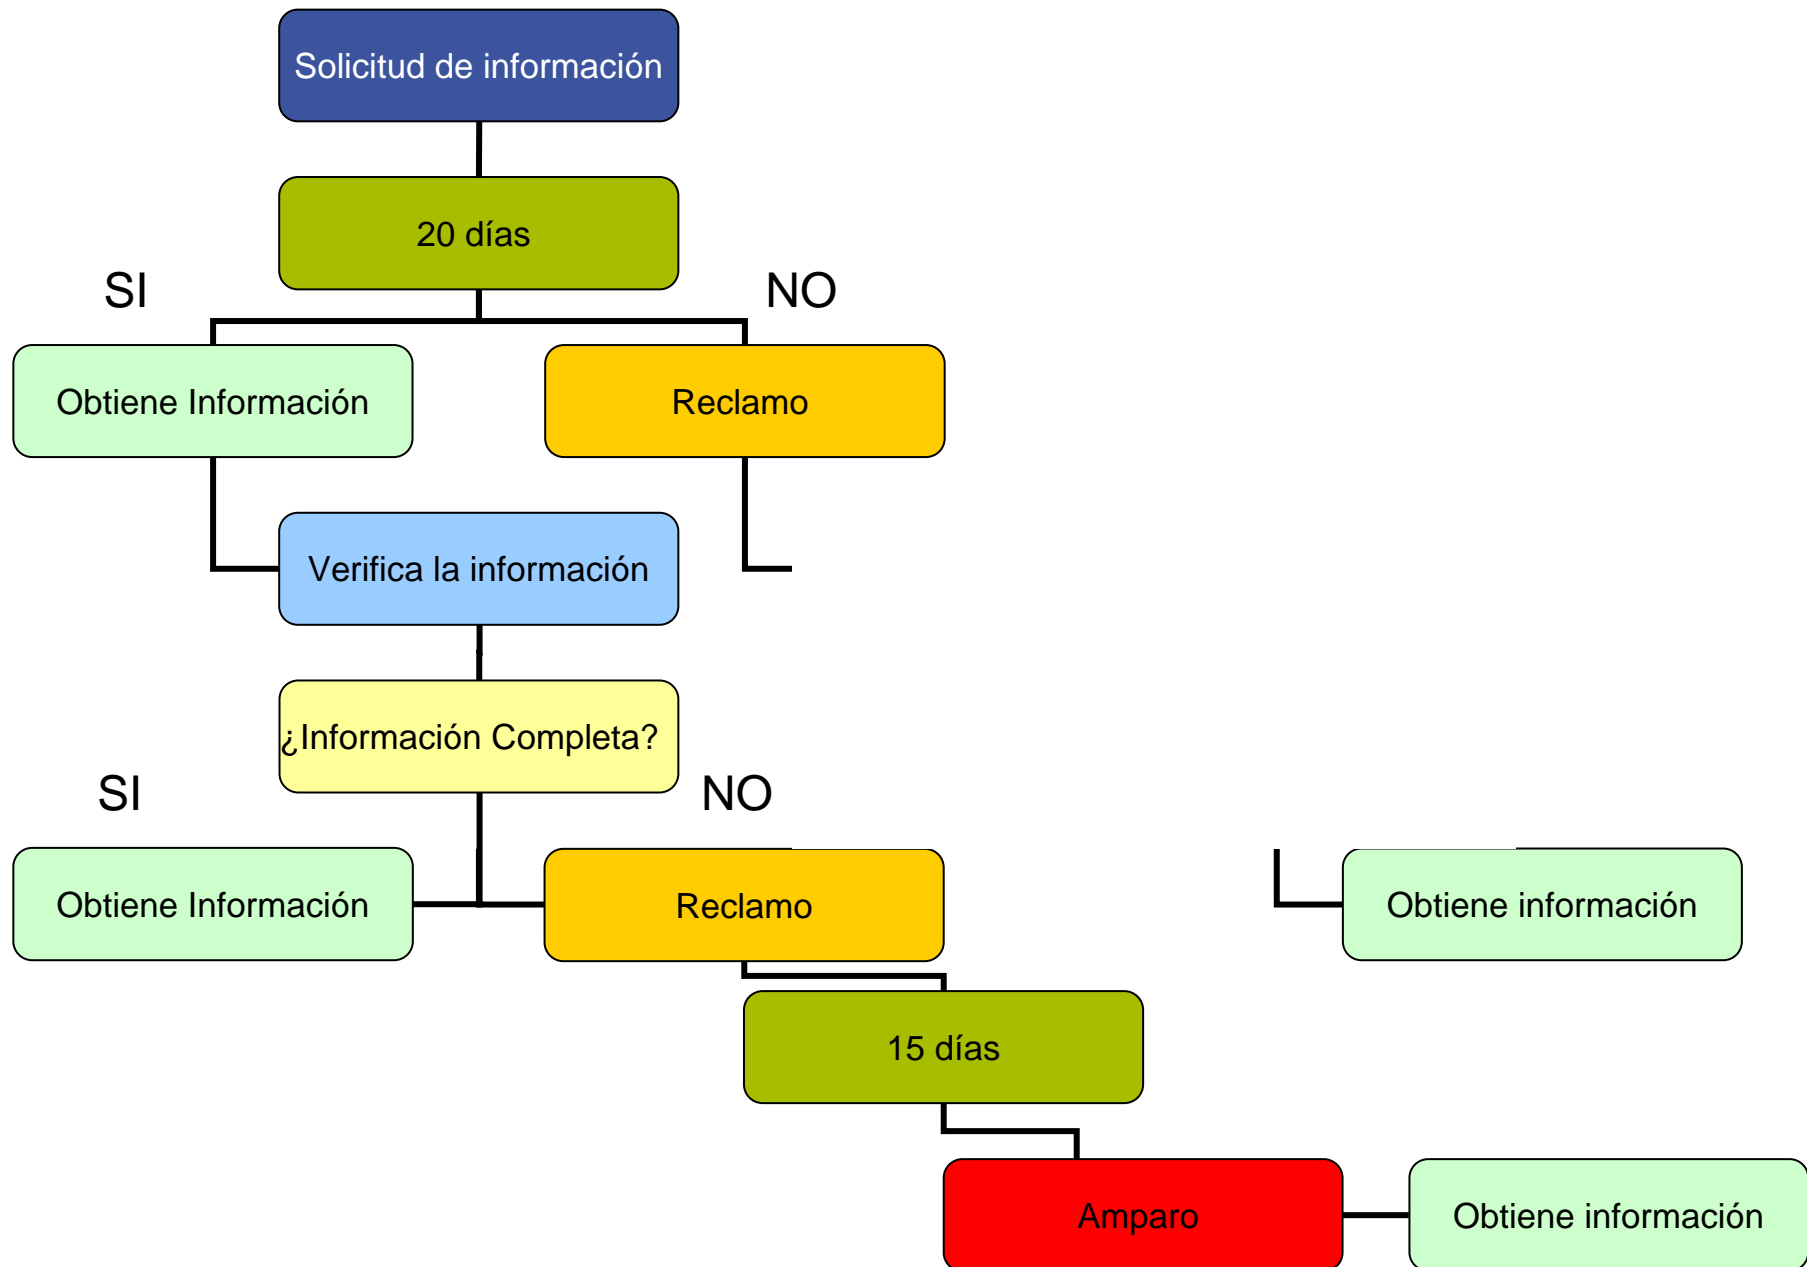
Solicitud de información

20 días

SI

NO

Obtiene Información

Reclamo

Verifica la información

¿Información Completa?

SI

NO

Obtiene Información

Reclamo

Obtiene información

15 días

Amparo

Obtiene información